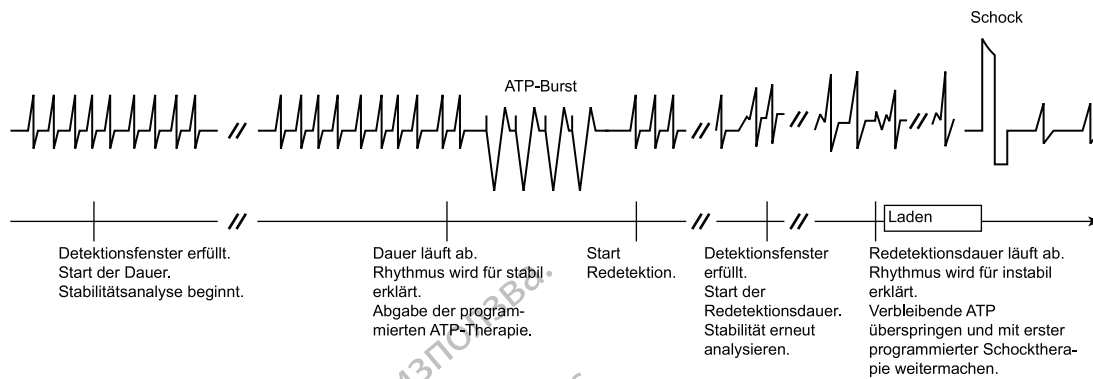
Schock

ATP-Burst

//

//

//

//

//

//

Laden

Detektionsfenster erfüllt. Start der Dauer. Stabilitätsanalyse beginnt.

Dauer läuft ab. Rhythmus wird für stabil erklärt. Abgabe der programmierten ATP-Therapie.

Start Redetektion.

Detektionsfenster erfüllt. Start der Redetektionsdauer. Stabilität erneut analysieren.

Redetektionsdauer läuft ab. Rhythmus wird für instabil erklärt. Verbleibende ATP überspringen und mit erster programmierter Schocktherapie weitermachen.